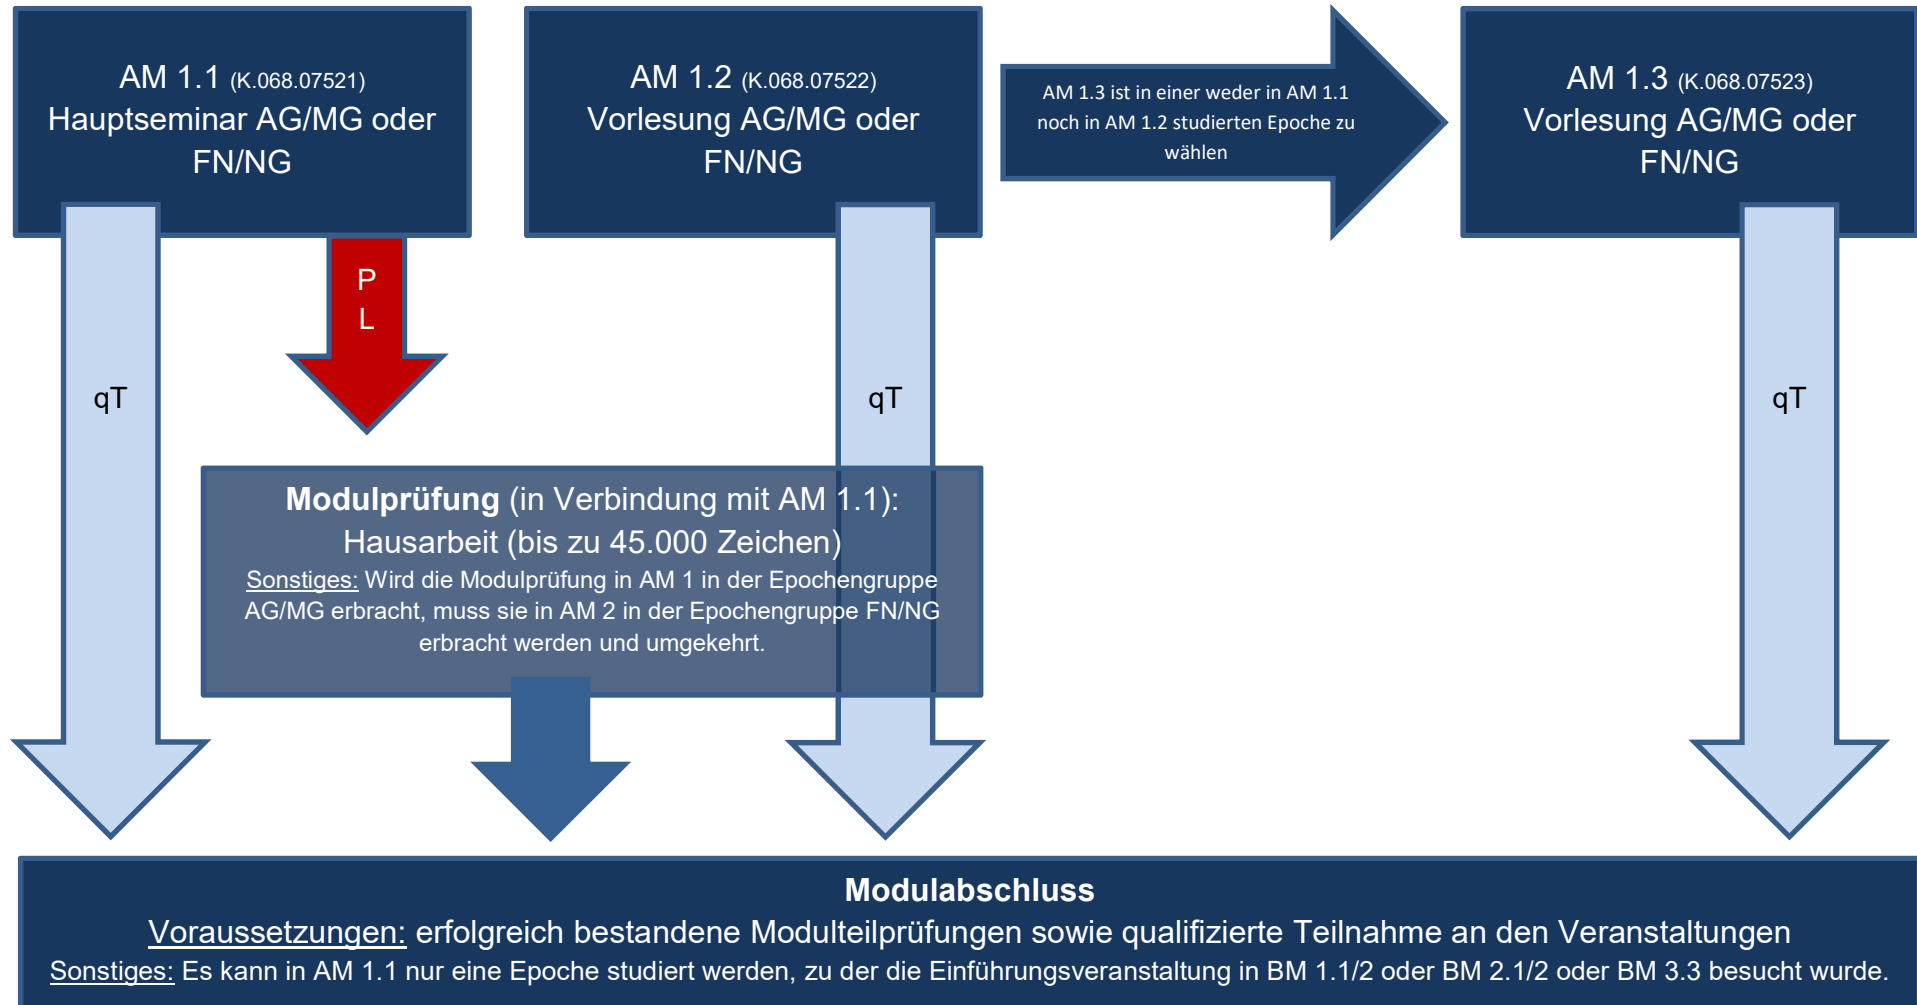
AM 1.1 (K.068.07521)
Hauptseminar AG/MG oder FN/NG

AM 1.2 (K.068.07522)
Vorlesung AG/MG oder FN/NG

AM 1.3 ist in einer weder in AM 1.1 noch in AM 1.2 studierten Epoche zu wählen

AM 1.3 (K.068.07523)
Vorlesung AG/MG oder FN/NG

qT

P
L

qT

qT

**Modulprüfung** (in Verbindung mit AM 1.1):
Hausarbeit (bis zu 45.000 Zeichen)
Sonstiges: Wird die Modulprüfung in AM 1 in der Epochengruppe AG/MG erbracht, muss sie in AM 2 in der Epochengruppe FN/NG erbracht werden und umgekehrt.

**Modulabschluss**
Voraussetzungen: erfolgreich bestandene Modulteilprüfungen sowie qualifizierte Teilnahme an den Veranstaltungen
Sonstiges: Es kann in AM 1.1 nur eine Epoche studiert werden, zu der die Einführungsveranstaltung in BM 1.1/2 oder BM 2.1/2 oder BM 3.3 besucht wurde.